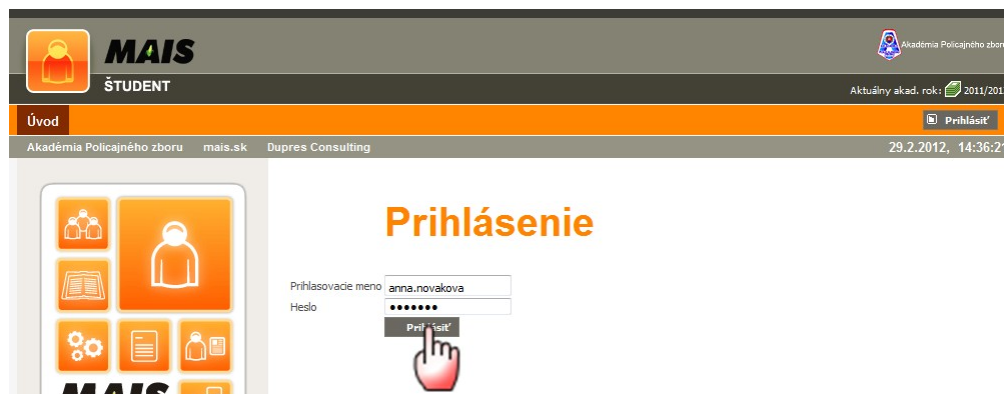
MAIS
ŠTUDENT

Akadémia Policajného zboru

Aktuálny akad. rok: 2011/201

Úvod

Prihlásiť

Akadémia Policajného zboru mais.sk Dupres Consulting

29.2.2012, 14:36:2

Prihlásenie

Prihlasovacie meno anna.novakova
Heslo ●●●●●●●

Prihlásiť

MAIS